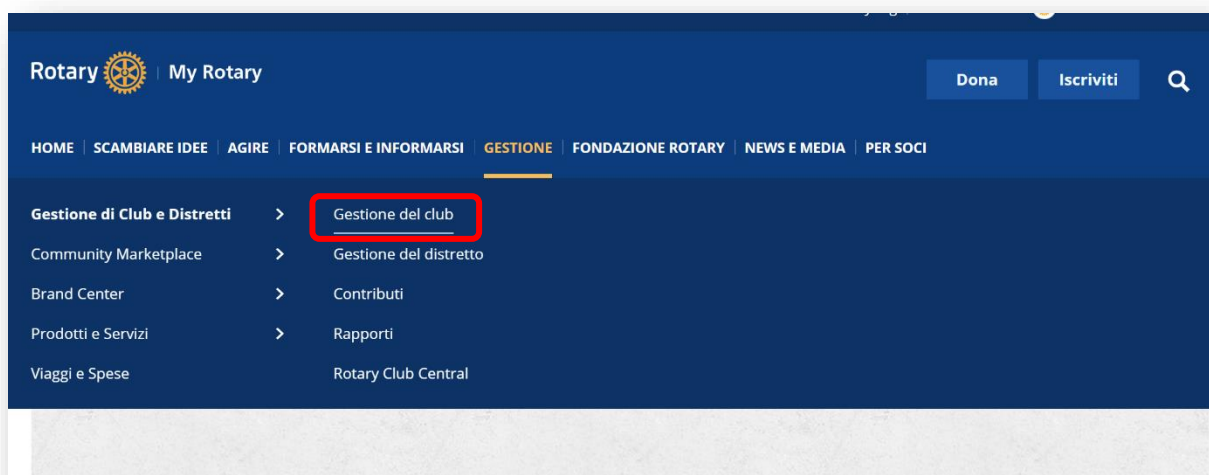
Rotary | My Rotary

Dona

Iscriviti

HOME | SCAMBIARE IDEE | AGIRE | FORMARSI E INFORMARSI | GESTIONE | FONDAZIONE ROTARY | NEWS E MEDIA | PER SOCI

Gestione di Club e Distretti >

Community Marketplace >

Brand Center >

Prodotti e Servizi >

Viaggi e Spese

Gestione del club

Gestione del distretto

Contributi

Rapporti

Rotary Club Central